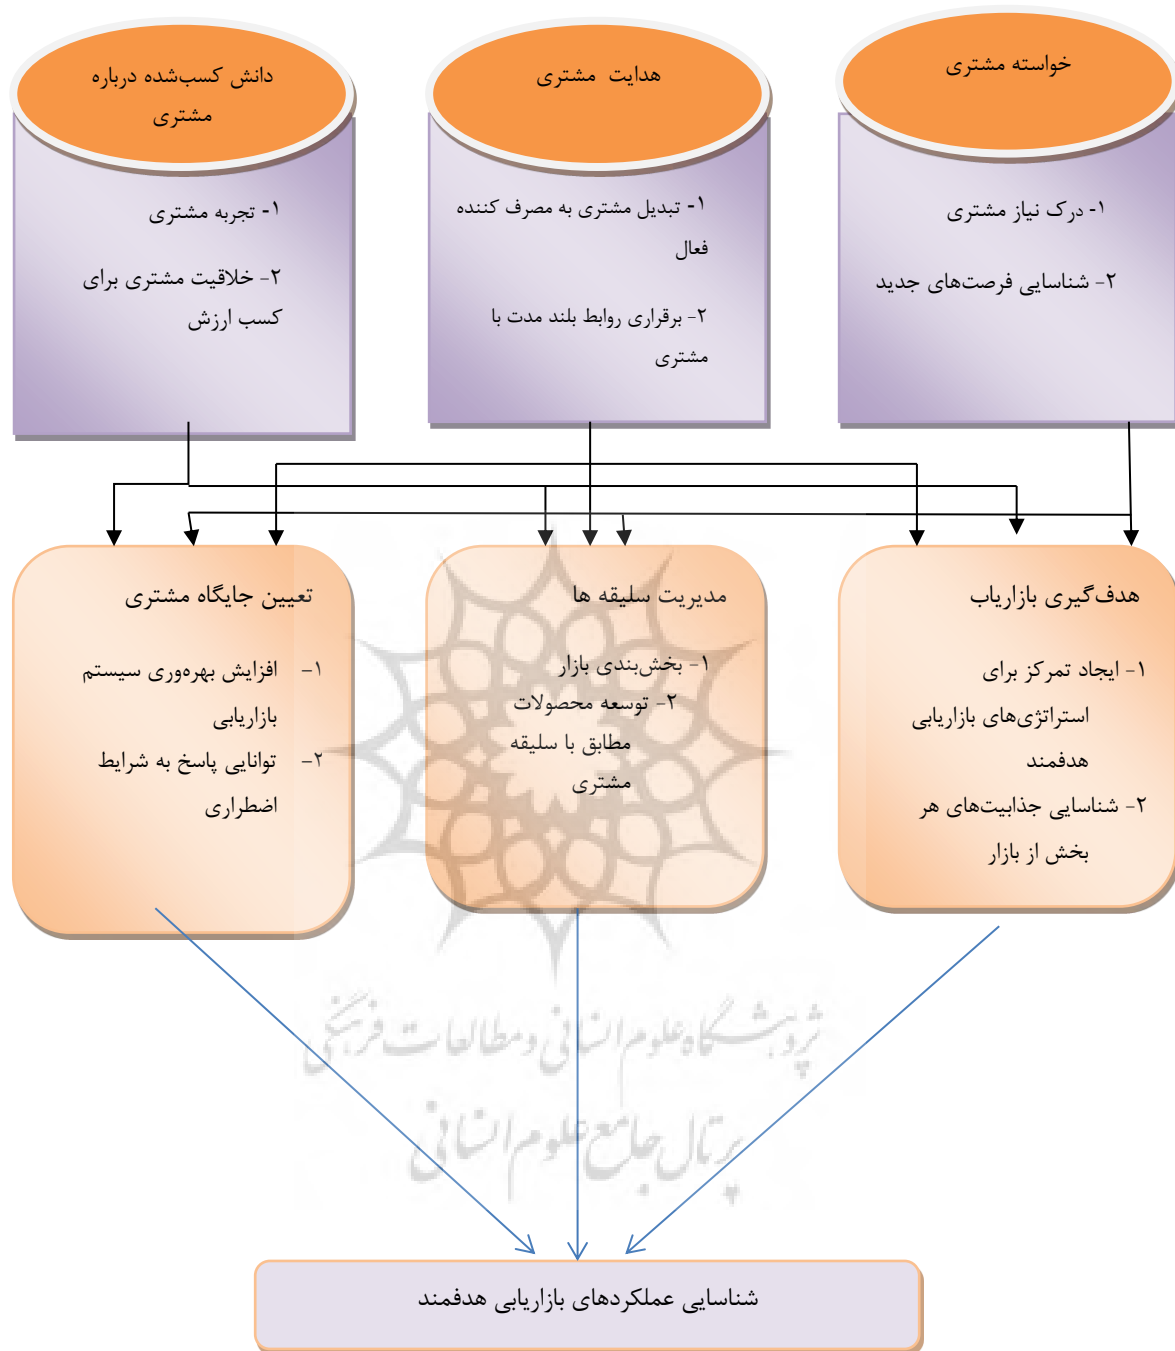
خواسته مشتری

۱- درک نیاز مشتری

۲- شناسایی فرصت‌های جدید

هدایت مشتری

۱- تبدیل مشتری به مصرف کننده فعال

۲- برقراری روابط بلند مدت با مشتری

دانش کسب‌شده درباره مشتری

۱- تجربه مشتری

۲- خلاقیت مشتری برای کسب ارزش

هدف‌گیری بازاریاب

۱- ایجاد تمرکز برای استراتژی‌های بازاریابی هدفمند

۲- شناسایی جذابیت‌های هر بخش از بازار

مدیریت سلیقه ها

۱- بخش‌بندی بازار

۲- توسعه محصولات مطابق با سلیقه مشتری

تعیین جایگاه مشتری

۱- افزایش بهره‌وری سیستم بازاریابی

۲- توانایی پاسخ به شرایط اضطراری

پژوهشگاه علوم انسانی و مطالعات فرهنگی

پرتال جامع علوم انسانی

شناسایی عملکردهای بازاریابی هدفمند